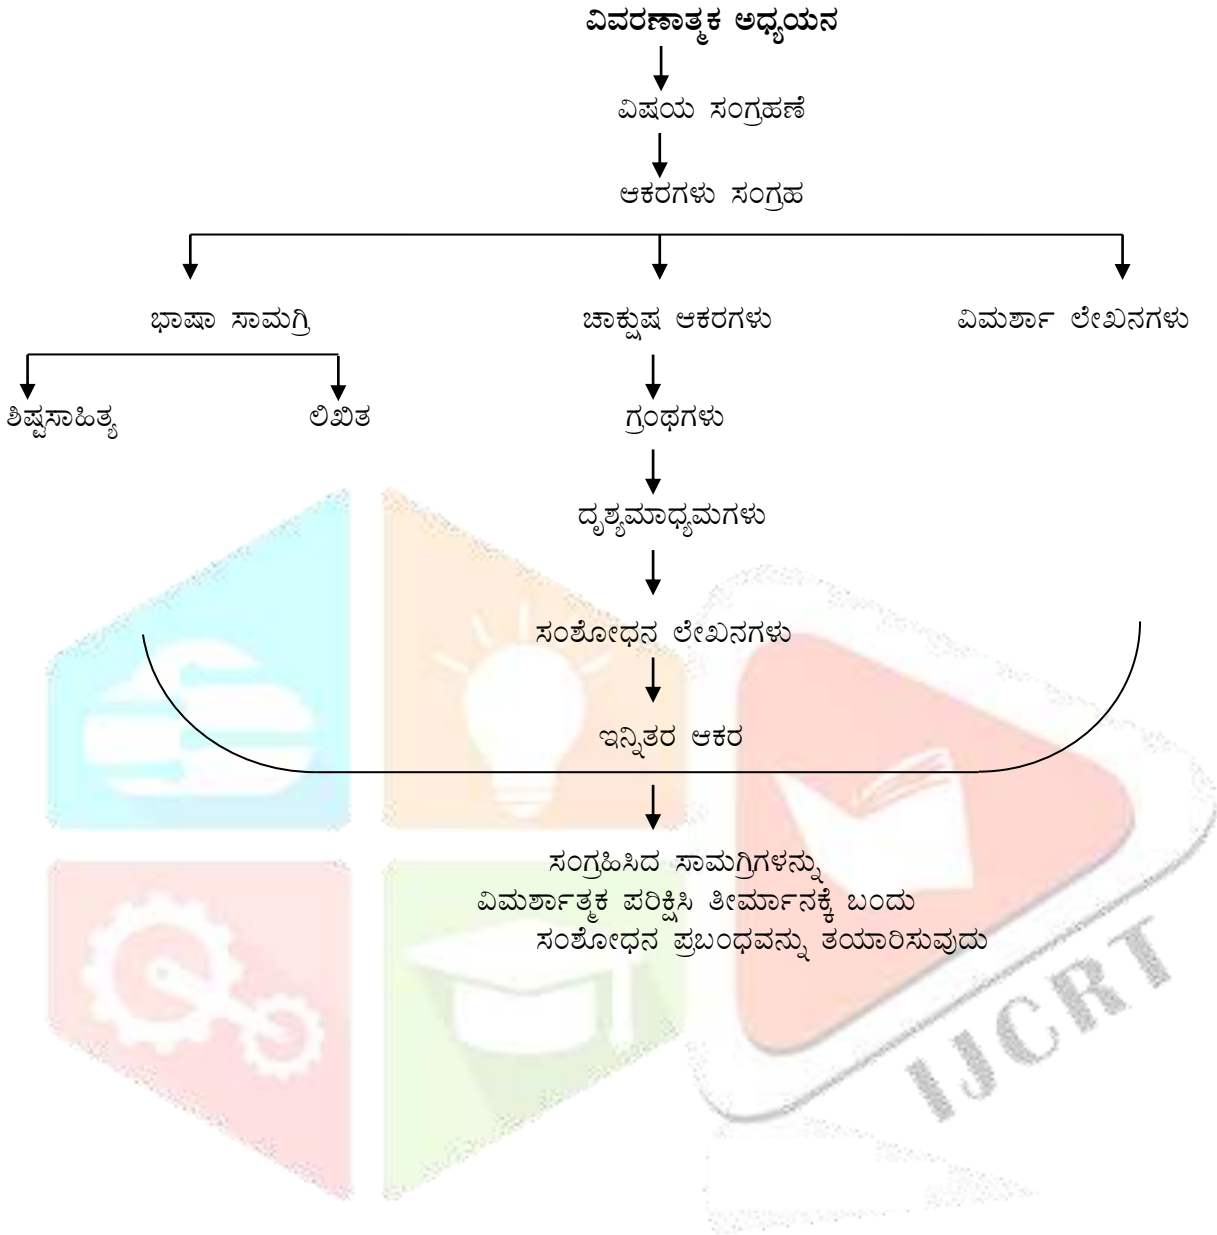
ವಿವರಣಾತ್ಮಕ ಅಧ್ಯಯನ

ವಿಷಯ ಸಂಗ್ರಹಣೆ

ಆಕರಗಳು ಸಂಗ್ರಹ

ಭಾಷಾ ಸಾಮಗ್ರಿ

ಚಾಕ್ಷುಷ ಆಕರಗಳು

ವಿಮರ್ಶಾ ಲೇಖನಗಳು

ಶಿಷ್ಟಸಾಹಿತ್ಯ

ಲಿಖಿತ

ಗ್ರಂಥಗಳು

ದೃಶ್ಯಮಾಧ್ಯಮಗಳು

ಸಂಶೋಧನ ಲೇಖನಗಳು

ಇನ್ನಿತರ ಆಕರ

ಸಂಗ್ರಹಿಸಿದ ಸಾಮಗ್ರಿಗಳನ್ನು ವಿಮರ್ಶಾತ್ಮಕ ಪರಿಕ್ಷಿಸಿ ತೀರ್ಮಾನಕ್ಕೆ ಬಂದು ಸಂಶೋಧನ ಪ್ರಬಂಧವನ್ನು ತಯಾರಿಸುವುದು

IJCRT